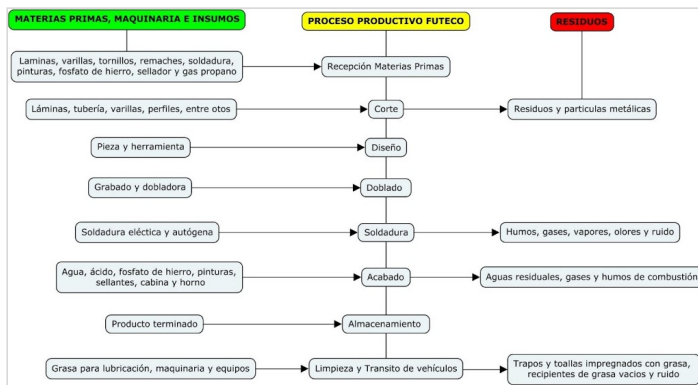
MATERIAS PRIMAS, MAQUINARIA E INSUMOS

PROCESO PRODUCTIVO FUTECO

RESIDUOS

Laminas, varillas, tornillos, remaches, soldadura, pinturas, fosfato de hierro, sellador y gas propano

Recepción Materias Primas

Láminas, tubería, varillas, perfiles, entre otos

Corte

Residuos y particulas metálicas

Pieza y herramienta

Diseño

Grabado y dobladora

Doblado

Soldadura eléctica y autógena

Soldadura

Humos, gases, vapores, olores y ruido

Agua, ácido, fosfato de hierro, pinturas, sellantes, cabina y horno

Acabado

Aguas residuales, gases y humos de combustión

Producto terminado

Almacenamiento

Grasa para lubricación, maquinaria y equipos

Limpieza y Transito de vehículos

Trapos y toallas impregnados con grasa, recipientes de grasa vacios y ruido